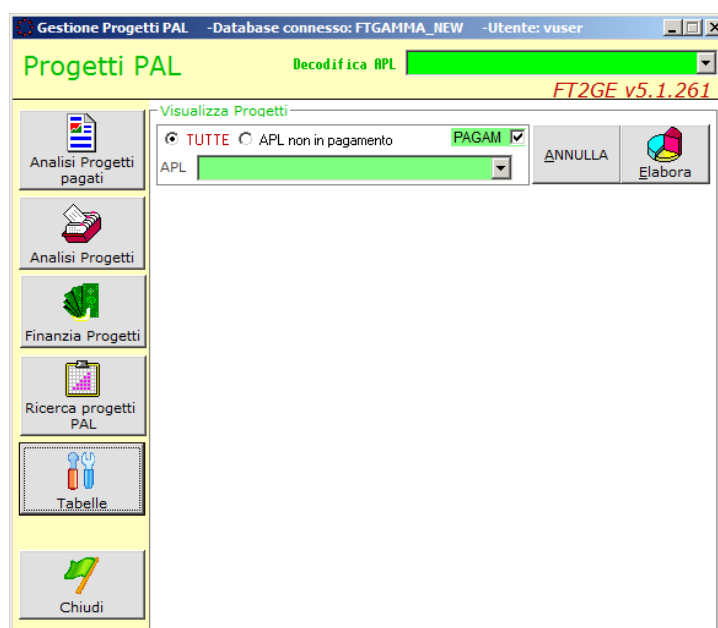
Gestione Progetti PAL -Database connesso: FTGAMMA_NEW -Utente: vuser

Progetti PAL

Decodifica APL

FT2GE v5.1.261

Analisi Progetti pagati

Analisi Progetti

Finanzia Progetti

Ricerca progetti PAL

Tabelle

Chiudi

Visualizza Progetti

TUTTE

APL non in pagamento

PAGAM

APL

ANNULLA

Elabora